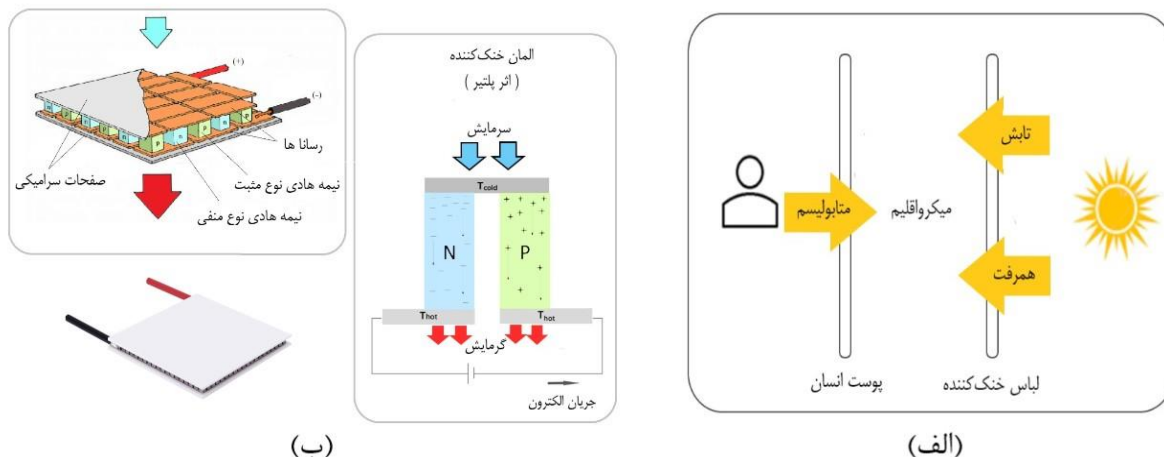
(+)
(-)
رسانا ها
صفحات سرامیکی
نیمه هادی نوع مثبت
نیمه هادی نوع منفی

المان خنک‌کننده
( اثر پلتیر )
سرمایش
$T_{cold}$
N
P
$T_{hot}$
$T_{hot}$
گرمایش
جریان الکترون

تابش
متابولیسم
میکرواقلیم
همرفت
پوست انسان
لباس خنک‌کننده

(ب)
(الف)